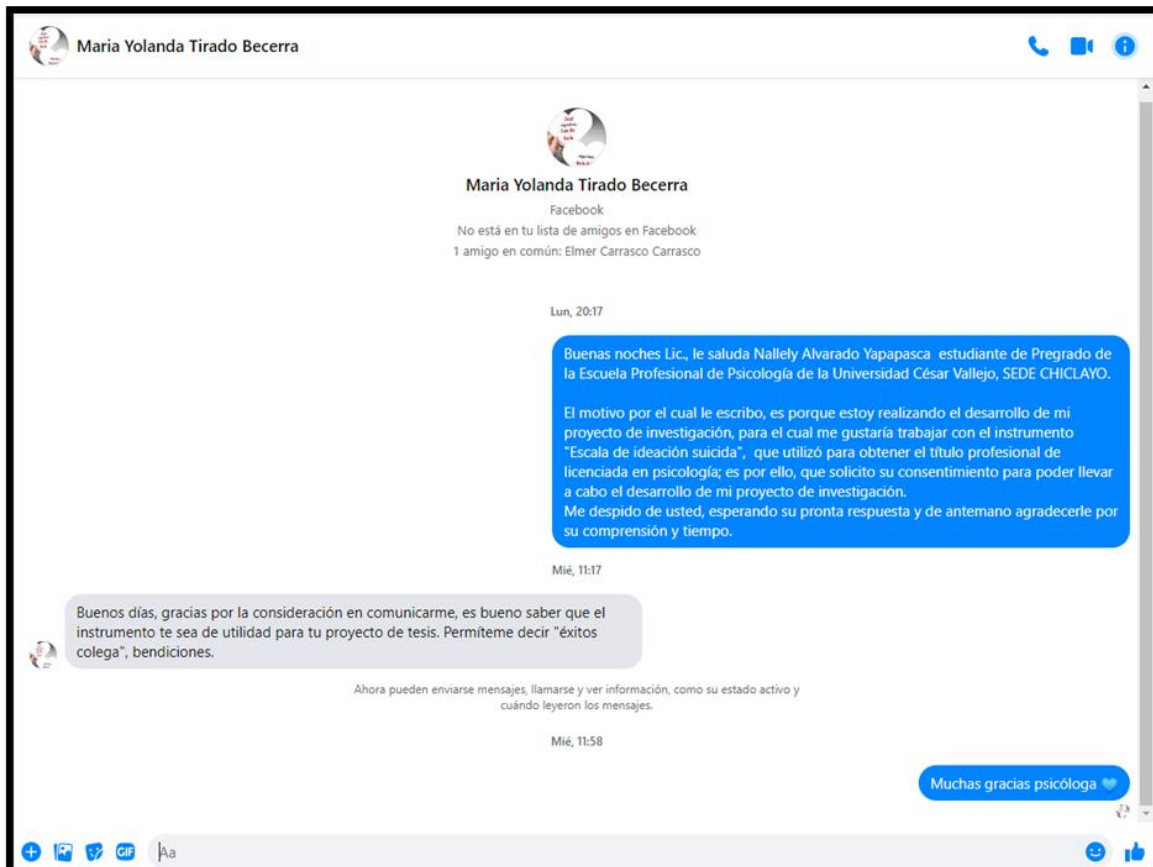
Maria Yolanda Tirado Becerra

Maria Yolanda Tirado Becerra
Facebook
No está en tu lista de amigos en Facebook
1 amigo en común: Elmer Carrasco Carrasco

Lun, 20:17

Buenas noches Lic., le saluda Nallely Alvarado Yapapasca estudiante de Pregrado de la Escuela Profesional de Psicología de la Universidad César Vallejo, SEDE CHICLAYO.

El motivo por el cual le escribo, es porque estoy realizando el desarrollo de mi proyecto de investigación, para el cual me gustaría trabajar con el instrumento "Escala de ideación suicida", que utilizó para obtener el título profesional de licenciada en psicología; es por ello, que solicito su consentimiento para poder llevar a cabo el desarrollo de mi proyecto de investigación.
Me despido de usted, esperando su pronta respuesta y de antemano agradecerle por su comprensión y tiempo.

Mié, 11:17

Buenos días, gracias por la consideración en comunicarme, es bueno saber que el instrumento te sea de utilidad para tu proyecto de tesis. Permíteme decir "éxitos colega", bendiciones.

Ahora pueden enviarse mensajes, llamarse y ver información, como su estado activo y cuándo leyeron los mensajes.

Mié, 11:58

Muchas gracias psicóloga

Aa